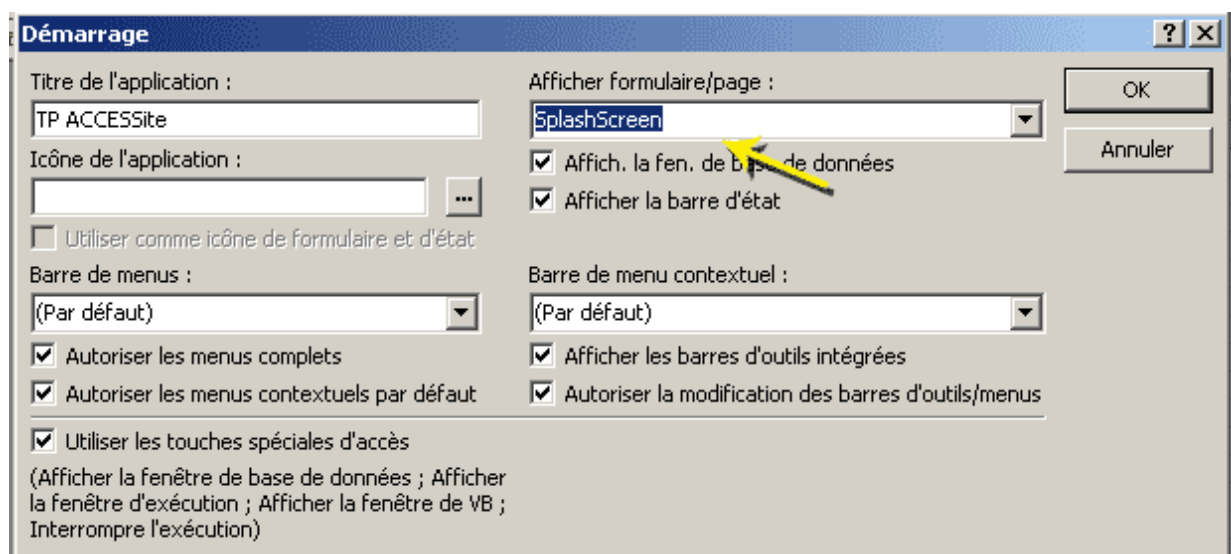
Démarrage

?
X

Titre de l'application :

TP ACCESSite

Icône de l'application :

...

Utiliser comme icône de formulaire et d'état

Afficher formulaire/page :

SplashScreen

Affich. la fen. de base de données

Afficher la barre d'état

OK

Annuler

Barre de menus :

(Par défaut)

Autoriser les menus complets

Autoriser les menus contextuels par défaut

Barre de menu contextuel :

(Par défaut)

Afficher les barres d'outils intégrées

Autoriser la modification des barres d'outils/menus

Utiliser les touches spéciales d'accès

(Afficher la fenêtre de base de données ; Afficher la fenêtre d'exécution ; Afficher la fenêtre de VB ; Interrompre l'exécution)